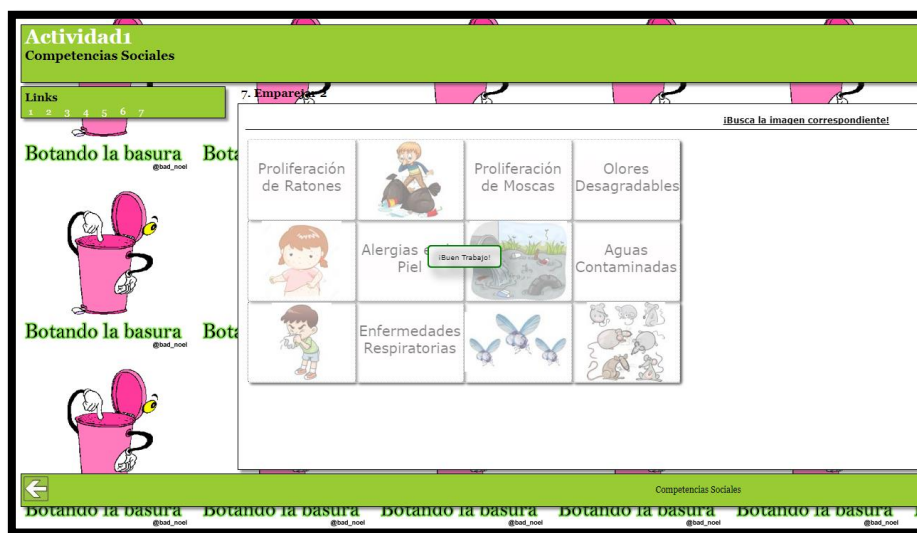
Actividad1
Competencias Sociales

Links
1 2 3 4 5 6 7

7. Emparejar 2

¡Busca la imagen correspondiente!

Botando la basura Bot
@bad_noel

| Proliferación de Ratones | | Proliferación de Moscas | Olores Desagradables |
|---|---|---|---|
| | Alergias en Piel | | Aguas Contaminadas |
| | Enfermedades Respiratorias | | |

¡Buen Trabajo!

Botando la basura Bot
@bad_noel

Competencias Sociales

Botando la basura Botando la basura Botando la basura Botando la basura Botando la basura
@bad_noel @bad_noel @bad_noel @bad_noel @bad_noel